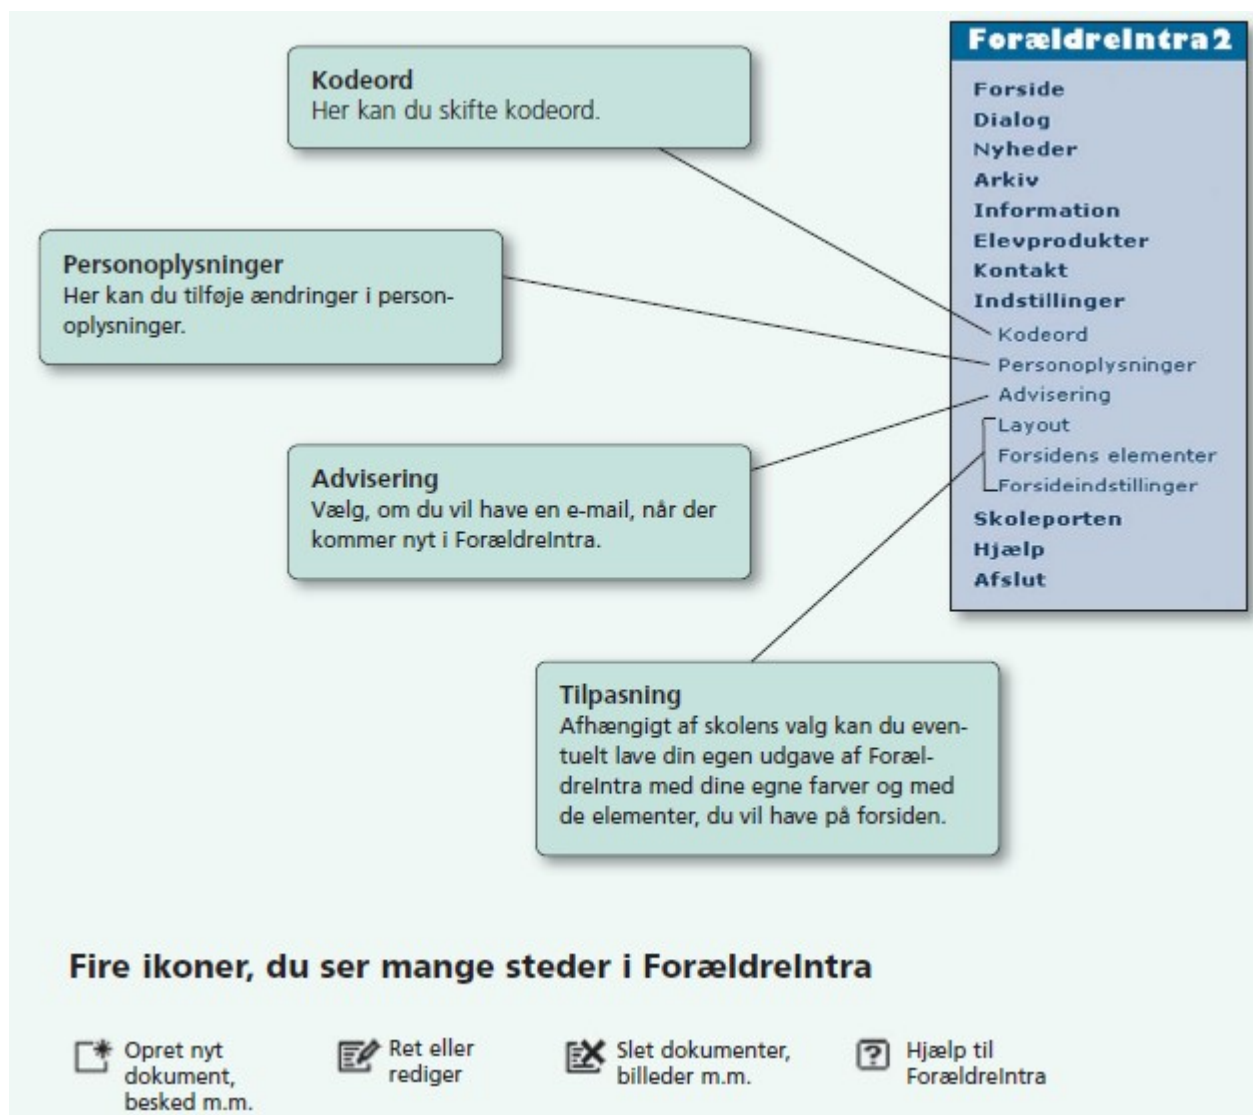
Kodeord
Her kan du skifte kodeord.

Personoplysninger
Her kan du tilføje ændringer i personoplysninger.

Advisering
Vælg, om du vil have en e-mail, når der kommer nyt i ForældreIntra.

Tilpasning
Afhængigt af skolens valg kan du eventuelt lave din egen udgave af ForældreIntra med dine egne farver og med de elementer, du vil have på forsiden.

ForældreIntra2
Forside
Dialog
Nyheder
Arkiv
Information
Elevprodukter
Kontakt
Indstillinger
Kodeord
Personoplysninger
Advisering
Layout
Forsidens elementer
Forsideindstillinger
Skoleporten
Hjælp
Afslut

Fire ikoner, du ser mange steder i ForældreIntra

Opret nyt dokument, besked m.m.

Ret eller rediger

Slet dokumenter, billeder m.m.

?
Hjælp til ForældreIntra